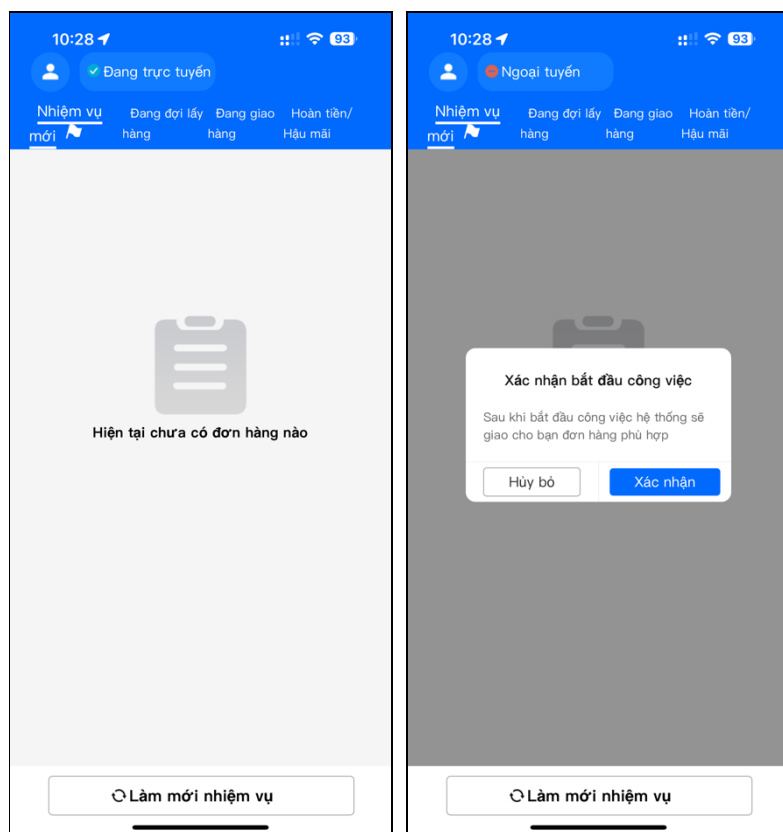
10:28

93

Đang trực tuyến

Nhiệm vụ mới

Đang đợi lấy hàng

Đang giao hàng

Hoàn tiền/ Hậu mãi

Hiện tại chưa có đơn hàng nào

Làm mới nhiệm vụ

10:28

93

Ngoại tuyến

Nhiệm vụ mới

Đang đợi lấy hàng

Đang giao hàng

Hoàn tiền/ Hậu mãi

Xác nhận bắt đầu công việc

Sau khi bắt đầu công việc hệ thống sẽ giao cho bạn đơn hàng phù hợp

Hủy bỏ

Xác nhận

Làm mới nhiệm vụ